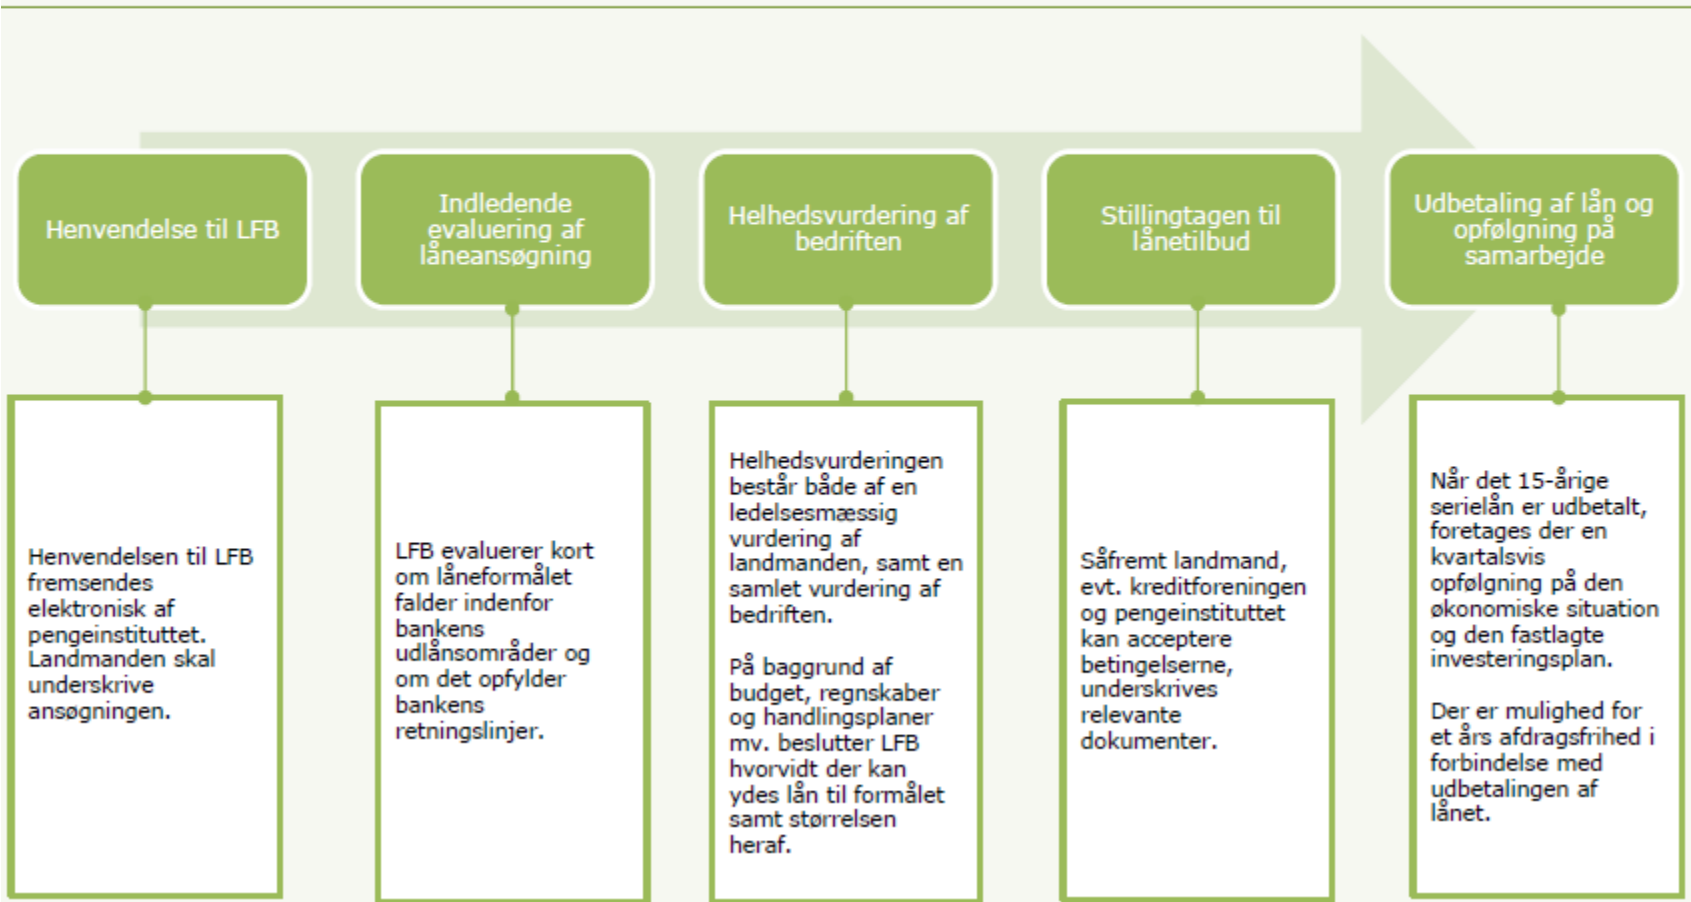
Henvendelse til LFB

Henvendelsen til LFB fremsendes elektronisk af pengeinstituttet. Landmanden skal underskrive ansøgningen.

Indledende evaluering af låneansøgning

LFB evaluerer kort om låneformålet falder indenfor bankens udlånsområder og om det opfylder bankens retningslinjer.

Helhedsvurdering af bedriften

Helhedsvurderingen består både af en ledelsesmæssig vurdering af landmanden, samt en samlet vurdering af bedriften.

På baggrund af budget, regnskaber og handlingsplaner mv. beslutter LFB hvorvidt der kan ydes lån til formålet samt størrelsen heraf.

Stillingtagen til lånetilbud

Såfremt landmand, evt. kreditforeningen og pengeinstituttet kan acceptere betingelserne, underskrives relevante dokumenter.

Udbetaling af lån og opfølgning på samarbejde

Når det 15-årige serielån er udbetalt, foretages der en kvartalsvis opfølgning på den økonomiske situation og den fastlagte investeringsplan.

Der er mulighed for et års afdragsfrihed i forbindelse med udbetalingen af lånet.